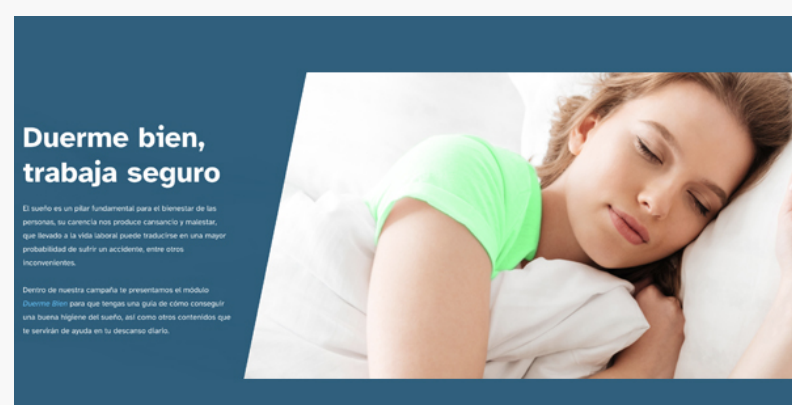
Duerme bien, trabaja seguro

El sueño es un pilar fundamental para el bienestar de las personas, su carencia nos produce cansancio y malestar, que llevado a la vida laboral puede traducirse en una mayor probabilidad de sufrir un accidente, entre otros inconvenientes.

Dentro de nuestra campaña te presentamos el módulo Duerme Bien para que tengas una guía de cómo conseguir una buena higiene del sueño, así como otros contenidos que te servirán de ayuda en tu descanso diario.